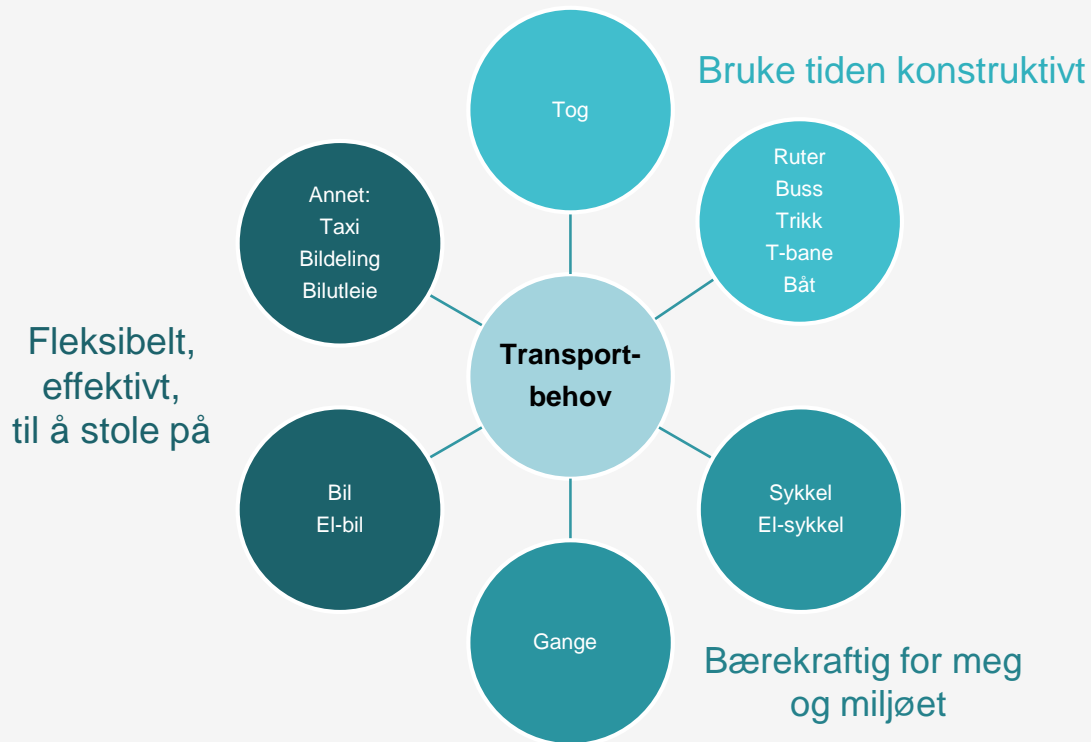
Bruke tiden konstruktivt

Tog

Annet:
Taxi
Bildeling
Bilutleie

Ruter
Buss
Trikk
T-bane
Båt

Fleksibelt, effektivt, til å stole på

Transport-behov

Bil
El-bil

Sykkel
El-sykkel

Gange

Bærekraftig for meg og miljøet